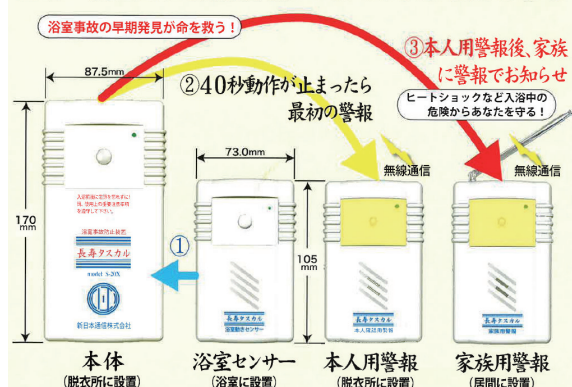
浴室事故の早期発見が命を救う！

③本人用警報後、家族に警報でお知らせ

②40秒動作が止まったら最初の警報

ヒートショックなど入浴中の危険からあなたを守る！

87.5mm

73.0mm

170mm

105mm

①

無線通信

無線通信

入浴前に電源を入れると、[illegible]

浴室事故防止装置

長寿タスカル

model S-20X

新日本通信株式会社

長寿タスカル

浴室動きセンサー

長寿タスカル

本人用警報器

長寿タスカル

家族用警報

本体
(脱衣所に設置)

浴室センサー
(浴室に設置)

本人用警報
(脱衣所に設置)

家族用警報
(居間に設置)